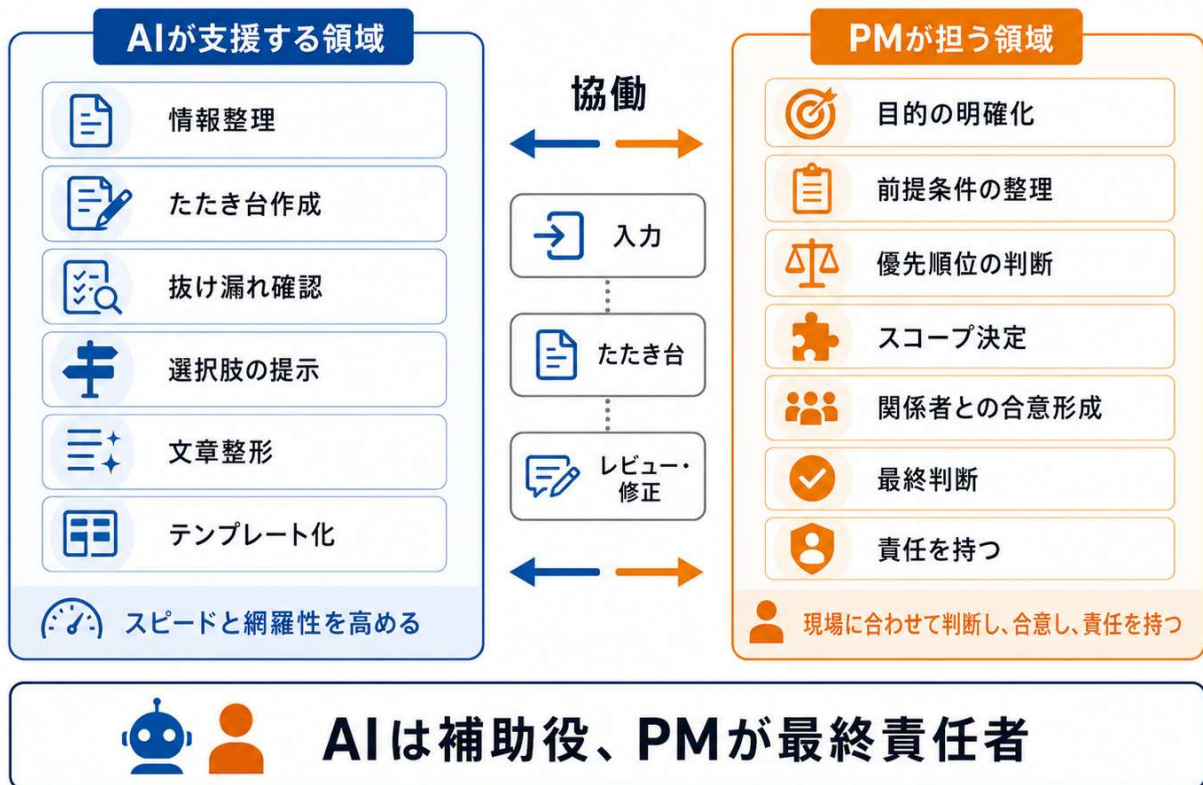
AIが支援する領域

情報整理

たたき台作成

抜け漏れ確認

選択肢の提示

文章整形

テンプレート化

スピードと網羅性を高める

協働

入力

たたき台

レビュー・修正

PMが担う領域

目的の明確化

前提条件の整理

優先順位の判断

スコープ決定

関係者との合意形成

最終判断

責任を持つ

現場に合わせて判断し、合意し、責任を持つ

AIは補助役、PMが最終責任者